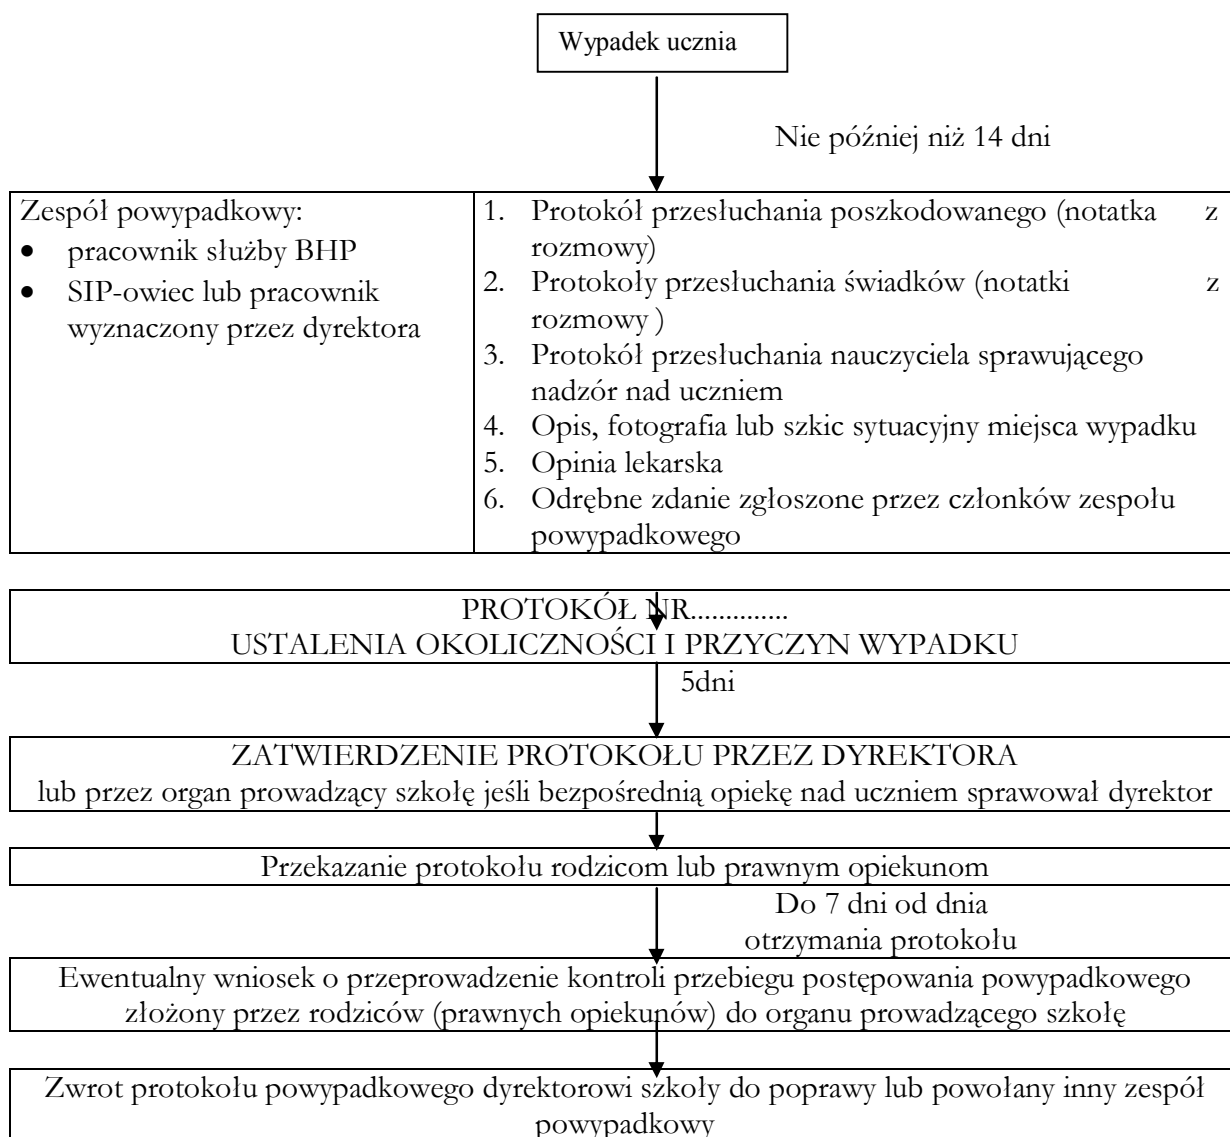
Wypadek ucznia

Nie później niż 14 dni

| Zespół powypadkowy: • pracownik służby BHP • SIP-owiec lub pracownik wyznaczony przez dyrektora | 1. Protokół przesłuchania poszkodowanego (notatka z rozmowy) 2. Protokoły przesłuchania świadków (notatki z rozmowy ) 3. Protokół przesłuchania nauczyciela sprawującego nadzór nad uczniem 4. Opis, fotografia lub szkic sytuacyjny miejsca wypadku 5. Opinia lekarska 6. Odrębne zdanie zgłoszone przez członków zespołu powypadkowego |
|---|---|

PROTOKÓŁ NR.............
USTALENIA OKOLICZNOŚCI I PRZYCZYN WYPADKU

5dni

ZATWIERDZENIE PROTOKOŁU PRZEZ DYREKTORA
lub przez organ prowadzący szkołę jeśli bezpośrednią opiekę nad uczniem sprawował dyrektor

Przekazanie protokołu rodzicom lub prawnym opiekunom

Do 7 dni od dnia otrzymania protokołu

Ewentualny wniosek o przeprowadzenie kontroli przebiegu postępowania powypadkowego złożony przez rodziców (prawnych opiekunów) do organu prowadzącego szkołę

Zwrot protokołu powypadkowego dyrektorowi szkoły do poprawy lub powołany inny zespół powypadkowy